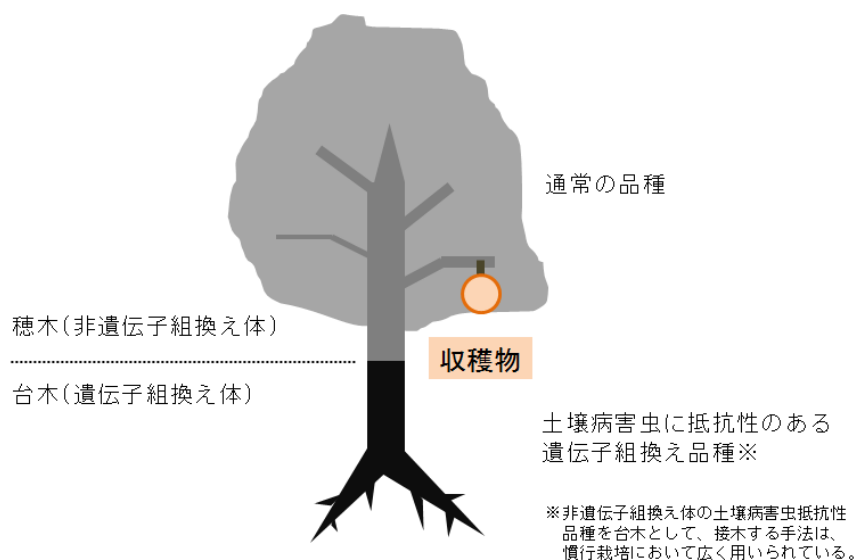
通常の品種

穂木(非遺伝子組換え体)

収穫物

台木(遺伝子組換え体)

土壌病害虫に抵抗性のある遺伝子組換え品種※

※非遺伝子組換え体の土壌病害虫抵抗性品種を台木として、接木する手法は、慣行栽培において広く用いられている。